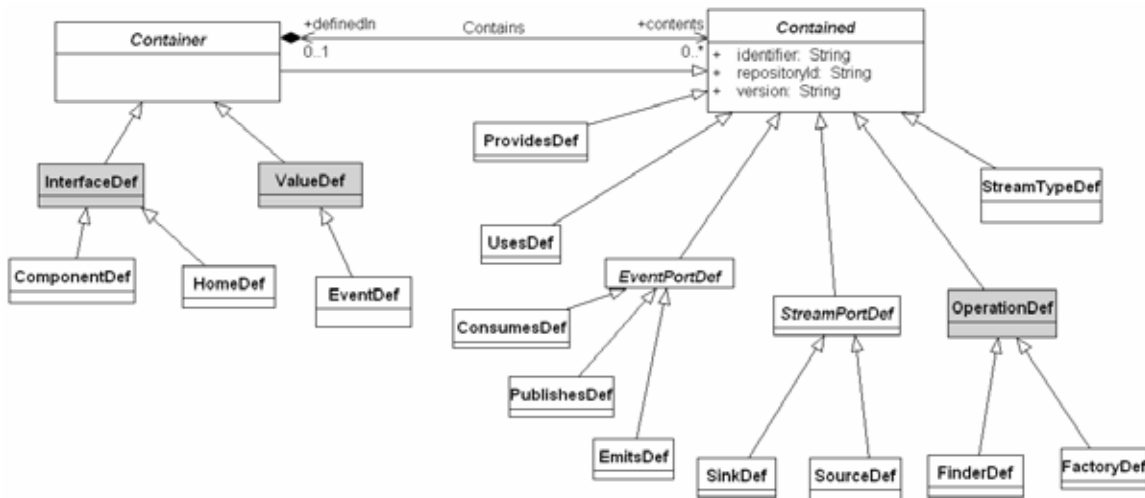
Container

+definedIn

Contains

+contents

0..1

0..*

Contained

+ identifier: String
+ repositoryId: String
+ version: String

ProvidesDef

InterfaceDef

ValueDef

StreamTypeDef

UsesDef

ComponentDef

HomeDef

EventDef

EventPortDef

ConsumesDef

StreamPortDef

OperationDef

PublishesDef

EmitsDef

SinkDef

SourceDef

FinderDef

FactoryDef